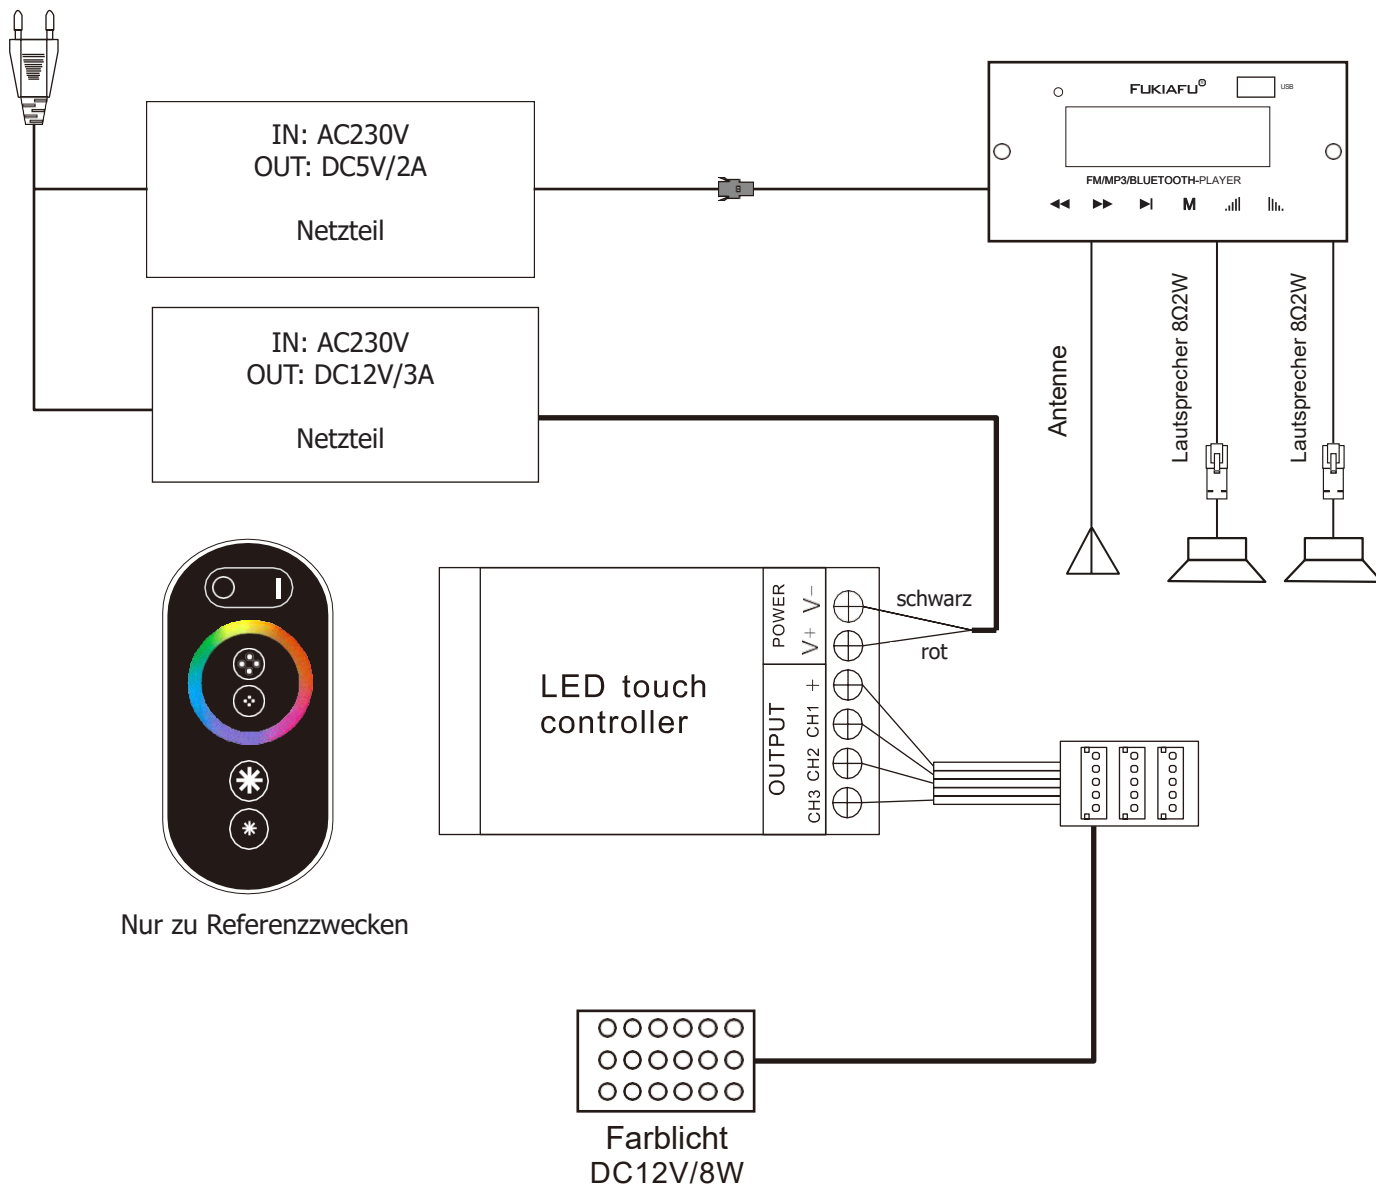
IN: AC230V
OUT: DC5V/2A

Netzteil

FUKIAFU®

USB

FM/MP3/BLUETOOTH-PLAYER

M

IN: AC230V
OUT: DC12V/3A

Netzteil

Antenne

Lautsprecher 8Ω2W

Lautsprecher 8Ω2W

LED touch controller

POWER

V+ V−

OUTPUT

CH3 CH2 CH1 +

schwarz

rot

Nur zu Referenzzwecken

Farblicht
DC12V/8W